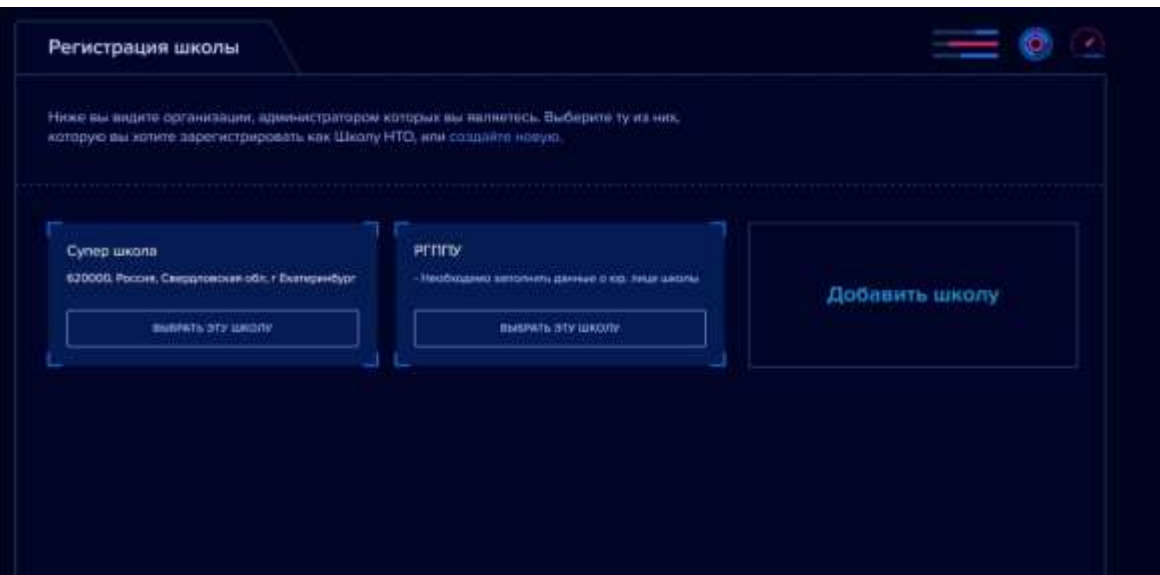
Регистрация школы

Ниже вы видите организации, администратором которых вы являетесь. Выберите ту из них, которую вы хотите зарегистрировать как Школу НТО, или создайте новую.

Супер школа

620000, Россия, Свердловская обл, г Екатеринбург

ВЫБРАТЬ ЭТУ ШКОЛУ

РГППУ

- Необходимо заполнить данные о юр. лице школы

ВЫБРАТЬ ЭТУ ШКОЛУ

Добавить школу